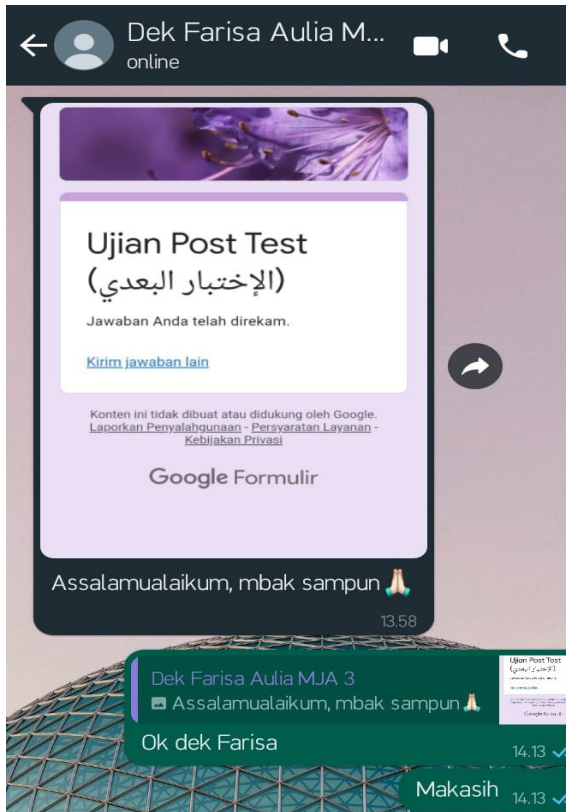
Dek Farisa Aulia M...
online

Ujian Post Test
(الإختبار البعدي)

Jawaban Anda telah direkam.

Kirim jawaban lain

Konten ini tidak dibuat atau didukung oleh Google. Laporkan Penyalahgunaan - Persyaratan Layanan - Kebijakan Privasi

Google Formulir

Assalamualaikum, mbak sampun 🙏
13.58

Dek Farisa Aulia MJA 3
Assalamualaikum, mbak sampun 🙏
Ok dek Farisa
14.13

Makasih
14.13